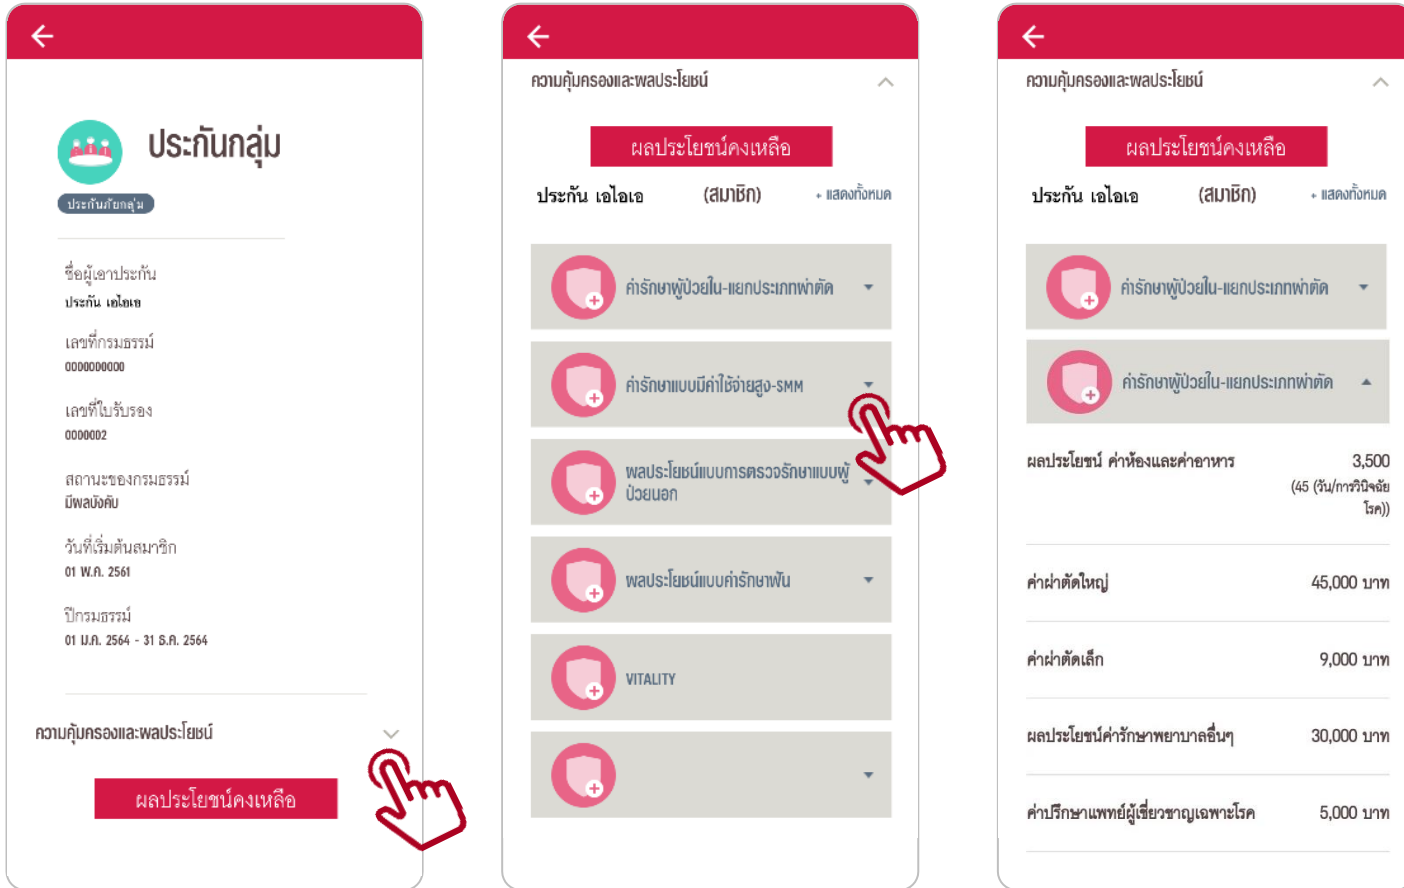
ประกันกลุ่ม

ประกันภัยกลุ่ม

ชื่อผู้เอาประกัน
ประกัน เอไอเอ

เลขที่กรมธรรม์
0000000000

เลขที่ใบรับรอง
0000002

สถานะของกรมธรรม์
มีผลบังคับ

วันที่เริ่มต้นสมาชิก
01 พ.ค. 2561

ปีกรมธรรม์
01 มิ.ย. 2564 - 31 ธ.ค. 2564

ความคุ้มครองและผลประโยชน์

ผลประโยชน์คงเหลือ

ความคุ้มครองและผลประโยชน์

ผลประโยชน์คงเหลือ

ประกัน เอไอเอ (สมาชิก) + แสดงทั้งหมด

ค่ารักษาผู้ป่วยใน-แยกประเภทผ่าตัด

ค่ารักษาแบบมีค่าใช้จ่ายสูง-SMM

ผลประโยชน์แบบการตรวจรักษาแบบผู้ป่วยนอก

ผลประโยชน์แบบค่ารักษาฟัน

VITALITY

ความคุ้มครองและผลประโยชน์

ผลประโยชน์คงเหลือ

ประกัน เอไอเอ (สมาชิก) + แสดงทั้งหมด

ค่ารักษาผู้ป่วยใน-แยกประเภทผ่าตัด

ค่ารักษาผู้ป่วยใน-แยกประเภทผ่าตัด

| ผลประโยชน์ ค่าห้องและค่าอาหาร | 3,500 (45 (วัน/การวินิจฉัยโรค)) |
|---|---|
| ค่าผ่าตัดใหญ่ | 45,000 บาท |
| ค่าผ่าตัดเล็ก | 9,000 บาท |
| ผลประโยชน์ค่ารักษาพยาบาลอื่นๆ | 30,000 บาท |
| ค่าปรึกษาแพทย์ผู้เชี่ยวชาญเฉพาะโรค | 5,000 บาท |